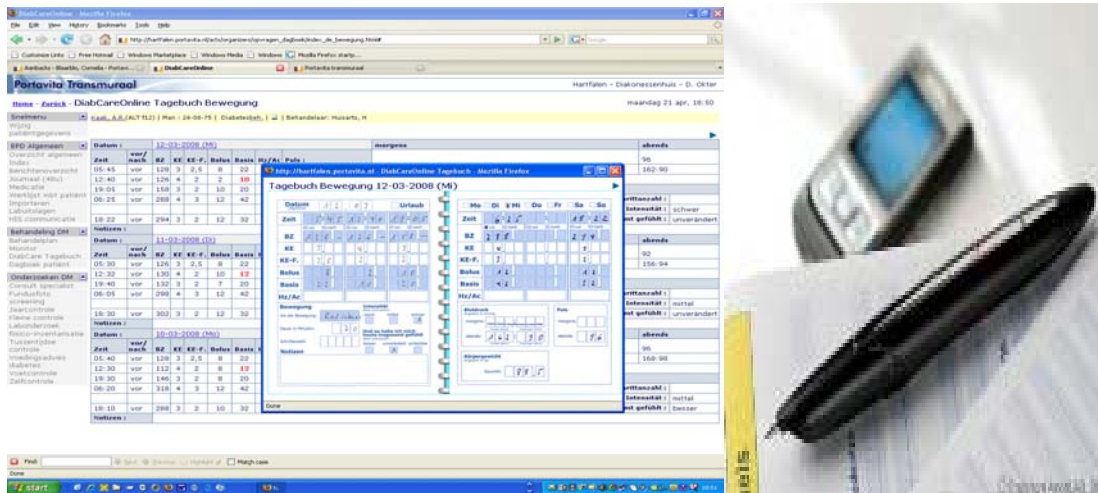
DiabCareOnline - Mozilla Firefox

File Edit View History Bookmarks Tools Help

http://hartfalen.portavita.nl/acts/organizer/opvragen_dagboek/index_de_bewegung.html#

Customize Links Free Hotmail Windows Marketplace Windows Media Windows Mozilla Firefox startp...

DiabCareOnline

Portavita transmuraal

Portavita Transmuraal

Hartfalen - Diakonessenhuis - D. Okter

Home - Zurück - DiabCareOnline Tagebuch Bewegung

maandag 21 apr, 16:50

Snelmenu

EPD Algemeen

Overzicht algemeen

Index

Berichtenoverzicht

Journaal

Medicatie

Werklijst

Importeren

Labuitslagen

HIS communicatie

Behandeling DM

Behandelplan

Monitor

DiabCare Tagebuch

Dagboek patiënt

Onderzoeken DM

Consult specialist

Fundusfoto

Screening

Jaarcontrole

Kleine controle

Laboronderzoek

Risico-inventarisatie

Tussentijdse controle

Voedingsadvies

diabetes

Voetcontrole

Zelfcontrole

Datum : 12-03-2008 (Mi)

| Zeit | vor/nach | BZ | KE | KE-F. | Bolus | Basis | Hz/Ac |
|---|---|---|---|---|---|---|---|
| 05:45 | vor | 128 | 3 | 2,5 | 8 | 22 | |
| 12:40 | vor | 126 | 4 | 2 | 2 | 10 | |
| 19:05 | vor | 159 | 3 | 2 | 10 | 20 | |
| 06:25 | vor | 288 | 4 | 3 | 12 | 42 | |
| 18:22 | vor | 294 | 3 | 2 | 12 | 32 | |

Notizen :

Datum : 11-03-2008 (Di)

| Zeit | vor/nach | BZ | KE | KE-F. | Bolus | Basis | Hz/Ac |
|---|---|---|---|---|---|---|---|
| 05:30 | vor | 126 | 3 | 2,5 | 8 | 22 | |
| 12:32 | vor | 130 | 4 | 2 | 10 | 12 | |
| 19:40 | vor | 132 | 3 | 2 | 7 | 20 | |
| 06:05 | vor | 298 | 4 | 3 | 12 | 42 | |
| 18:30 | vor | 302 | 3 | 2 | 12 | 32 | |

Notizen :

Datum : 10-03-2008 (Mo)

| Zeit | vor/nach | BZ | KE | KE-F. | Bolus | Basis | Hz/Ac |
|---|---|---|---|---|---|---|---|
| 05:40 | vor | 128 | 3 | 2,5 | 8 | 22 | |
| 12:30 | vor | 112 | 4 | 2 | 8 | 12 | |
| 19:30 | vor | 146 | 3 | 2 | 8 | 20 | |
| 06:20 | vor | 318 | 4 | 3 | 12 | 42 | |
| 18:10 | vor | 288 | 3 | 2 | 10 | 32 | |

Notizen :

morgens

abends

96

162:90

Schrittanzahl :

Intensität : schwer

Gut gefühlt : unverändert

92

156:94

Intensität : mittel

Gut gefühlt : unverändert

96

168:98

Intensität : mittel

Gut gefühlt : besser

http://hartfalen.portavita.nl - DiabCareOnline Tagebuch - Mozilla Firefox

Tagebuch Bewegung 12-03-2008 (Mi)

Datum

Urlaub

Zeit

BZ

KE

KE-F.

Bolus

Basis

Hz/Ac

Bewegung

Notizen

Mo Di Mi Do Fr Sa So

Zeit

BZ

KE

KE-F.

Bolus

Basis

Hz/Ac

Blutdruck

Puls

Körpergewicht

Done

Find:

Match case

Done

start